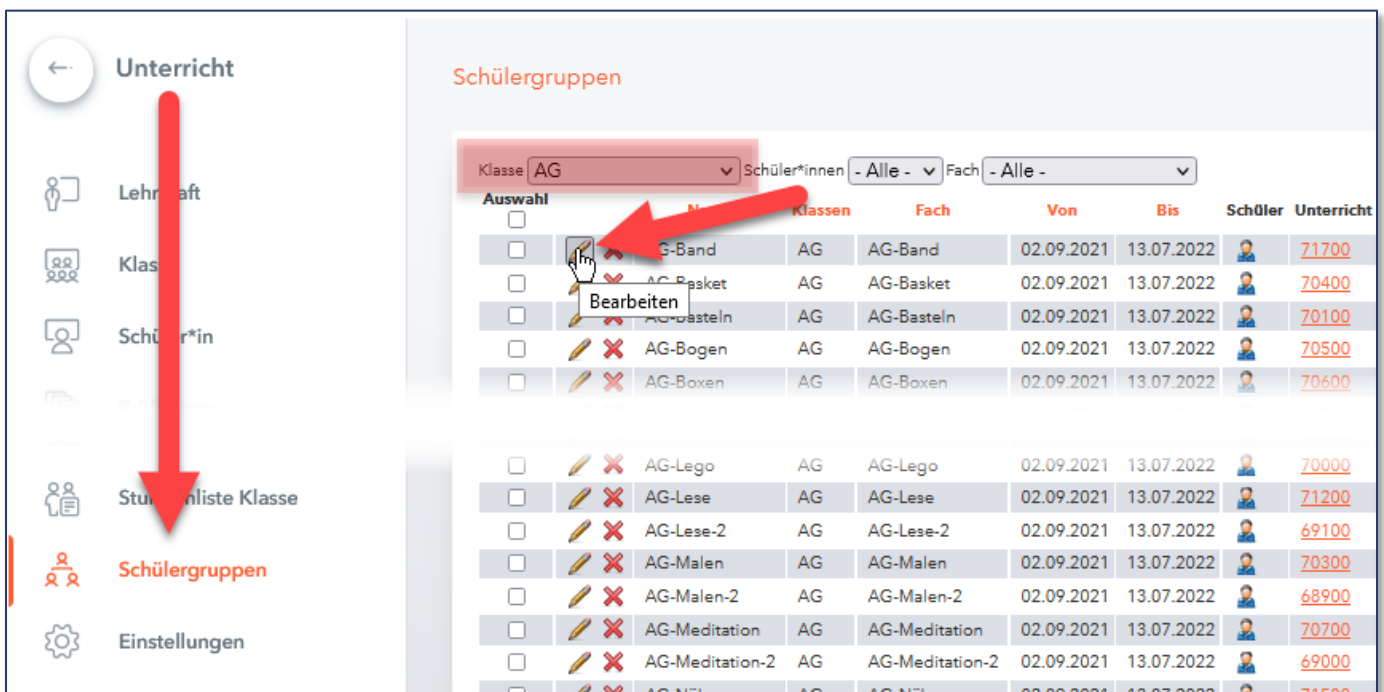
Unterricht

Lehr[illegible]aft

Klas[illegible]

Schü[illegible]*in

Stu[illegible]liste Klasse

Schülergruppen

Einstellungen

Schülergruppen

Klasse AG Schüler*innen - Alle - Fach - Alle -

| Auswahl | | N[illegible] | Klassen | Fach | Von | Bis | Schüler | Unterricht |
|---|---|---|---|---|---|---|---|---|
| | | AG-Band | AG | AG-Band | 02.09.2021 | 13.07.2022 | | 71700 |
| | Bearbeiten | AG-Basket | AG | AG-Basket | 02.09.2021 | 13.07.2022 | | 70400 |
| | | AG-Basteln | AG | AG-Basteln | 02.09.2021 | 13.07.2022 | | 70100 |
| | | AG-Bogen | AG | AG-Bogen | 02.09.2021 | 13.07.2022 | | 70500 |
| | | AG-Boxen | AG | AG-Boxen | 02.09.2021 | 13.07.2022 | | 70600 |
| | | AG-Lego | AG | AG-Lego | 02.09.2021 | 13.07.2022 | | 70000 |
| | | AG-Lese | AG | AG-Lese | 02.09.2021 | 13.07.2022 | | 71200 |
| | | AG-Lese-2 | AG | AG-Lese-2 | 02.09.2021 | 13.07.2022 | | 69100 |
| | | AG-Malen | AG | AG-Malen | 02.09.2021 | 13.07.2022 | | 70300 |
| | | AG-Malen-2 | AG | AG-Malen-2 | 02.09.2021 | 13.07.2022 | | 68900 |
| | | AG-Meditation | AG | AG-Meditation | 02.09.2021 | 13.07.2022 | | 70700 |
| | | AG-Meditation-2 | AG | AG-Meditation-2 | 02.09.2021 | 13.07.2022 | | 69000 |